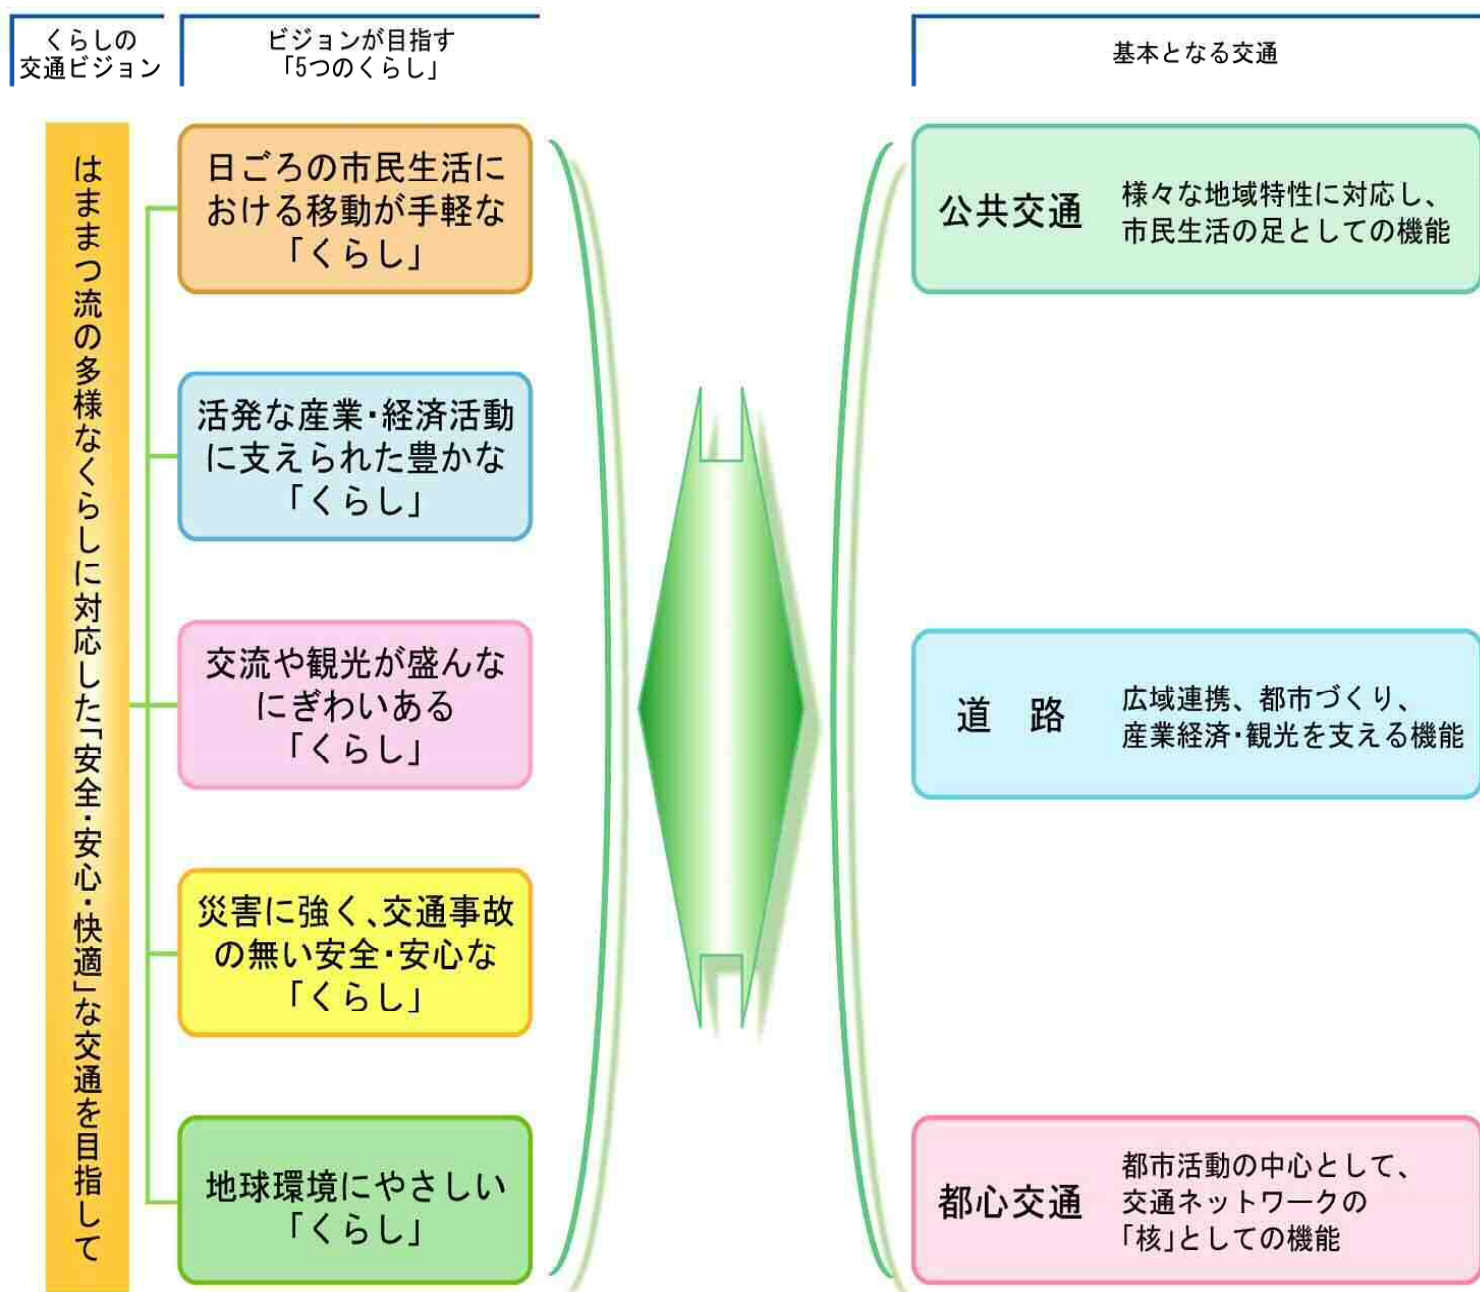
くらしの交通ビジョン

ビジョンが目指す「5つのくらし」

基本となる交通

はままつ流の多様なくらしに対応した「安全・安心・快適」な交通を目指して

日ごろの市民生活における移動が手軽な「くらし」

活発な産業・経済活動に支えられた豊かな「くらし」

交流や観光が盛んなにぎわいある「くらし」

災害に強く、交通事故の無い安全・安心な「くらし」

地球環境にやさしい「くらし」

公共交通　様々な地域特性に対応し、市民生活の足としての機能

道　路　広域連携、都市づくり、産業経済・観光を支える機能

都心交通　都市活動の中心として、交通ネットワークの「核」としての機能